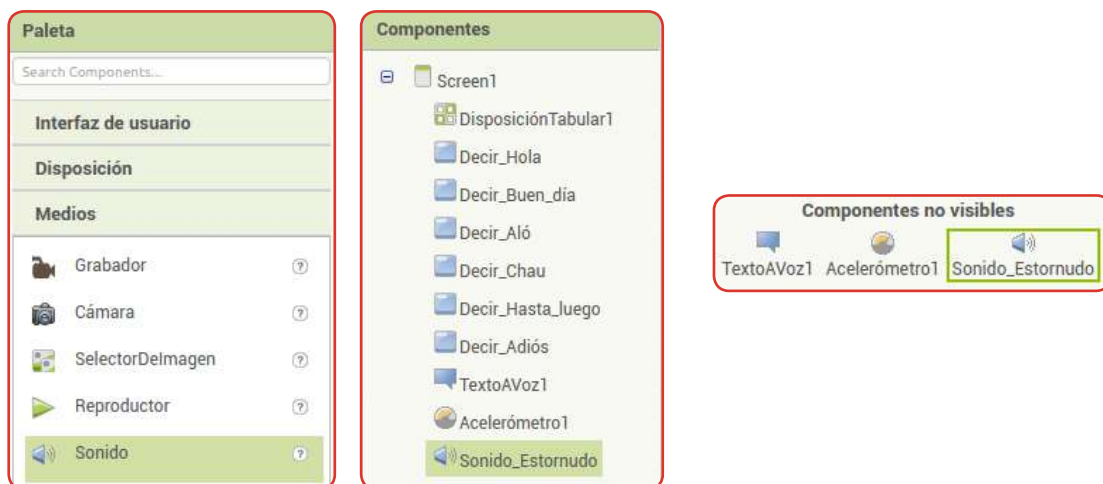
Paleta

Search Components...

Interfaz de usuario

Disposición

Medios

Grabador ?

Cámara ?

SelectorDeImagen ?

Reproductor ?

Sonido ?

Componentes

Screen1

DisposiciónTabular1

Decir_Hola

Decir_Buen_día

Decir_Aló

Decir_Chau

Decir_Hasta_luego

Decir_Adiós

TextoAVoz1

Acelerómetro1

Sonido_Estornudo

Componentes no visibles

TextoAVoz1 Acelerómetro1 Sonido_Estornudo